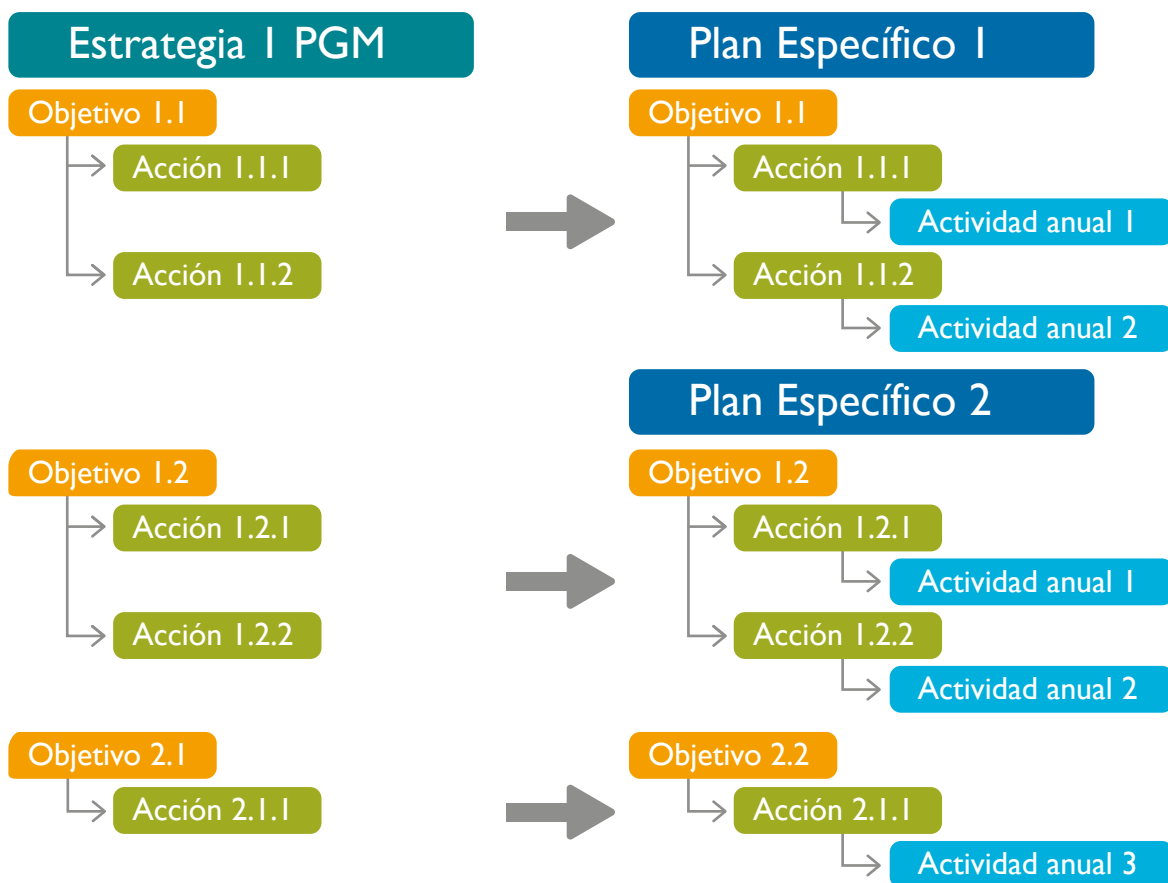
Estrategia 1 PGM

Objetivo 1.1

Acción 1.1.1

Acción 1.1.2

Objetivo 1.2

Acción 1.2.1

Acción 1.2.2

Objetivo 2.1

Acción 2.1.1

Plan Específico 1

Objetivo 1.1

Acción 1.1.1

Actividad anual 1

Acción 1.1.2

Actividad anual 2

Plan Específico 2

Objetivo 1.2

Acción 1.2.1

Actividad anual 1

Acción 1.2.2

Actividad anual 2

Objetivo 2.2

Acción 2.1.1

Actividad anual 3